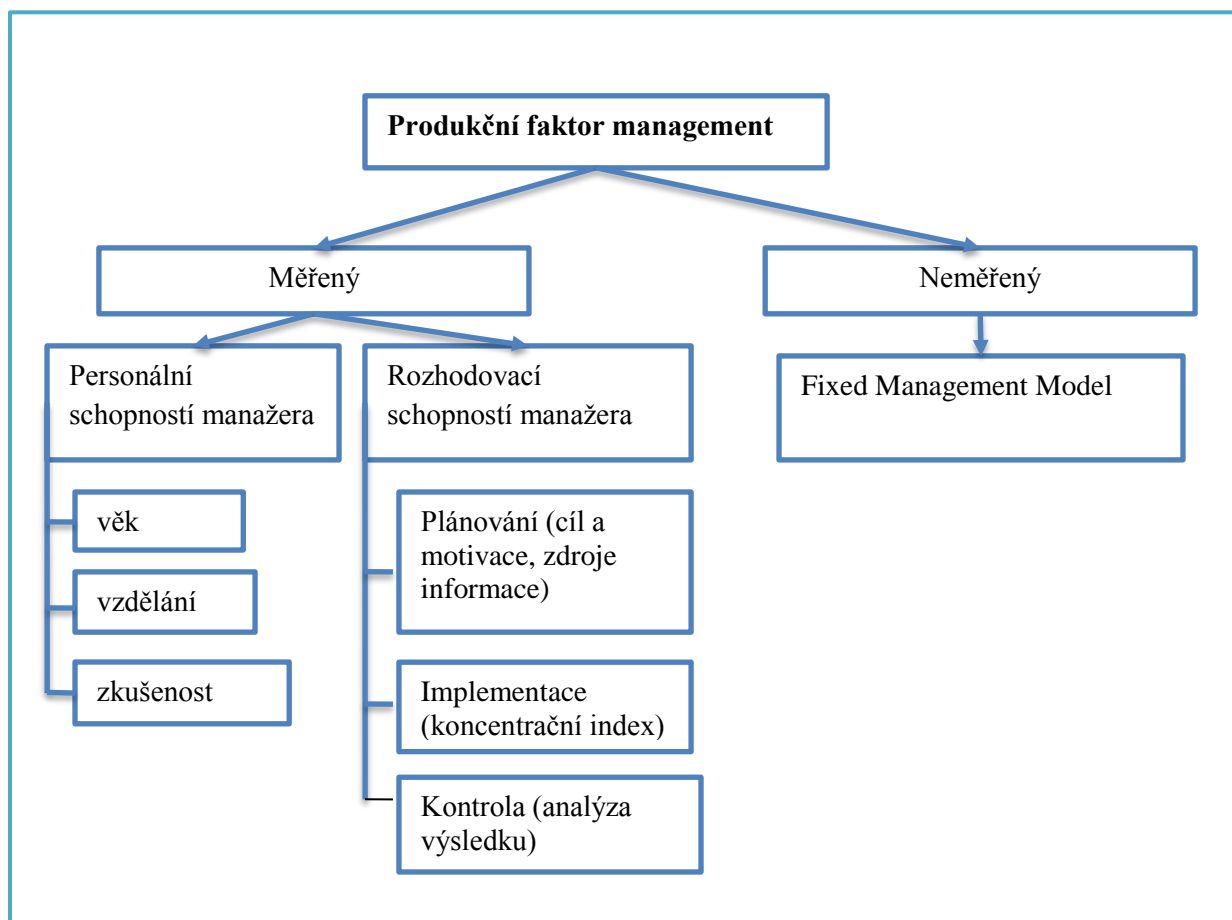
Produkční faktor management

Měřený

Neměřený

Personální schopností manažera

Rozhodovací schopností manažera

Fixed Management Model

věk

vzdělání

zkušenost

Plánování (cíl a motivace, zdroje informace)

Implementace (koncentrační index)

Kontrola (analýza výsledku)